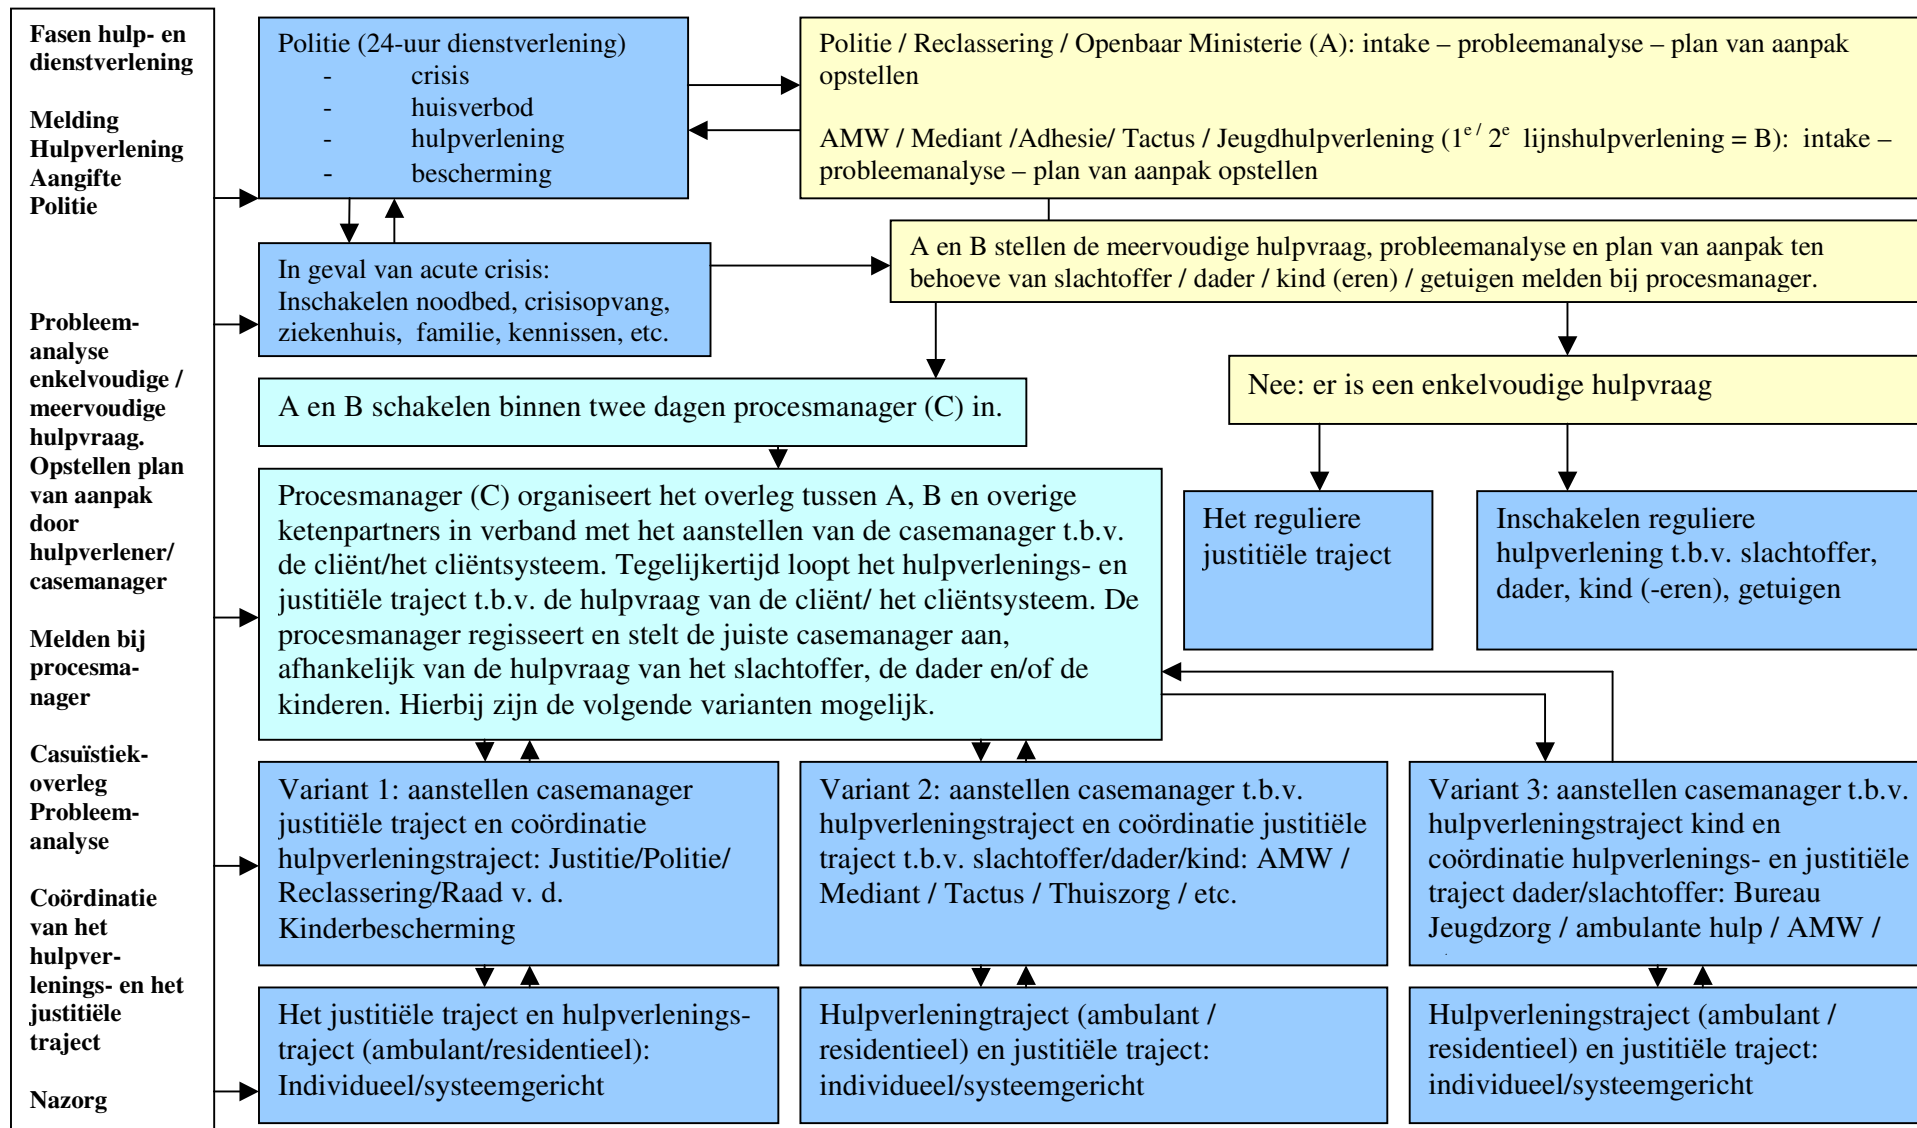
Fasen hulp- en dienstverlening

Melding Hulpverlening Aangifte Politie

Probleemanalyse enkelvoudige / meervoudige hulpvraag. Opstellen plan van aanpak door hulpverlener/ casemanager

Melden bij procesmanager

Casuïstiekoverleg Probleemanalyse

Coördinatie van het hulpverlenings- en het justitiële traject

Nazorg

Politie (24-uur dienstverlening)
- crisis
- huisverbod
- hulpverlening
- bescherming

Politie / Reclassering / Openbaar Ministerie (A): intake – probleemanalyse – plan van aanpak opstellen

AMW / Mediant /Adhesie/ Tactus / Jeugdhulpverlening ($1^e$/ $2^e$ lijnshulpverlening = B): intake – probleemanalyse – plan van aanpak opstellen

In geval van acute crisis: Inschakelen noodbed, crisisopvang, ziekenhuis, familie, kennissen, etc.

A en B stellen de meervoudige hulpvraag, probleemanalyse en plan van aanpak ten behoeve van slachtoffer / dader / kind (eren) / getuigen melden bij procesmanager.

A en B schakelen binnen twee dagen procesmanager (C) in.

Nee: er is een enkelvoudige hulpvraag

Procesmanager (C) organiseert het overleg tussen A, B en overige ketenpartners in verband met het aanstellen van de casemanager t.b.v. de cliënt/het cliëntsysteem. Tegelijkertijd loopt het hulpverlenings- en justitiële traject t.b.v. de hulpvraag van de cliënt/ het cliëntsysteem. De procesmanager regisseert en stelt de juiste casemanager aan, afhankelijk van de hulpvraag van het slachtoffer, de dader en/of de kinderen. Hierbij zijn de volgende varianten mogelijk.

Het reguliere justitiële traject

Inschakelen reguliere hulpverlening t.b.v. slachtoffer, dader, kind (-eren), getuigen

Variant 1: aanstellen casemanager justitiële traject en coördinatie hulpverleningstraject: Justitie/Politie/ Reclassering/Raad v. d. Kinderbescherming

Variant 2: aanstellen casemanager t.b.v. hulpverleningstraject en coördinatie justitiële traject t.b.v. slachtoffer/dader/kind: AMW / Mediant / Tactus / Thuiszorg / etc.

Variant 3: aanstellen casemanager t.b.v. hulpverleningstraject kind en coördinatie hulpverlenings- en justitiële traject dader/slachtoffer: Bureau Jeugdzorg / ambulante hulp / AMW /

Het justitiële traject en hulpverleningstraject (ambulant/residentieel): Individueel/systeemgericht

Hulpverleningtraject (ambulant / residentieel) en justitiële traject: individueel/systeemgericht

Hulpverleningstraject (ambulant / residentieel) en justitiële traject: individueel/systeemgericht